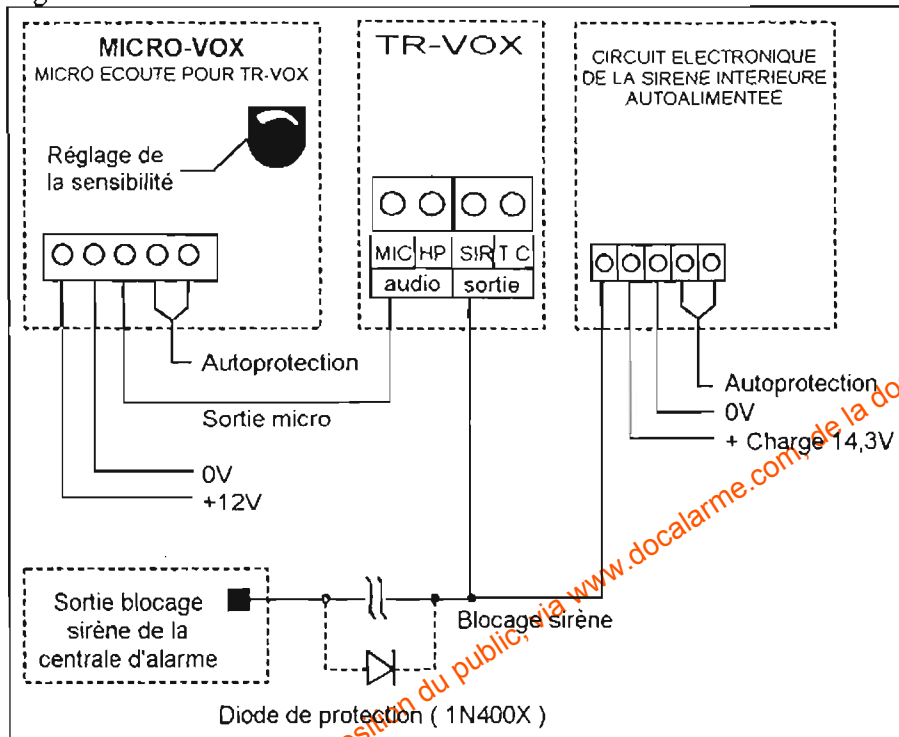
MICRO-VOX
MICRO ECOUTE POUR TR-VOX

Réglage de la sensibilité

TR-VOX

MIC HP SIR T C
audio sortie

CIRCUIT ELECTRONIQUE DE LA SIRENE INTERIEURE AUTOALIMENTEE

Autoprotection

Sortie micro

0V
+12V

Autoprotection
0V
+ Charge 14,3V

Sortie blocage sirène de la centrale d'alarme

Blocage sirène

Diode de protection ( 1N400X )

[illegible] du public, via www.docalarme.com, de la do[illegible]